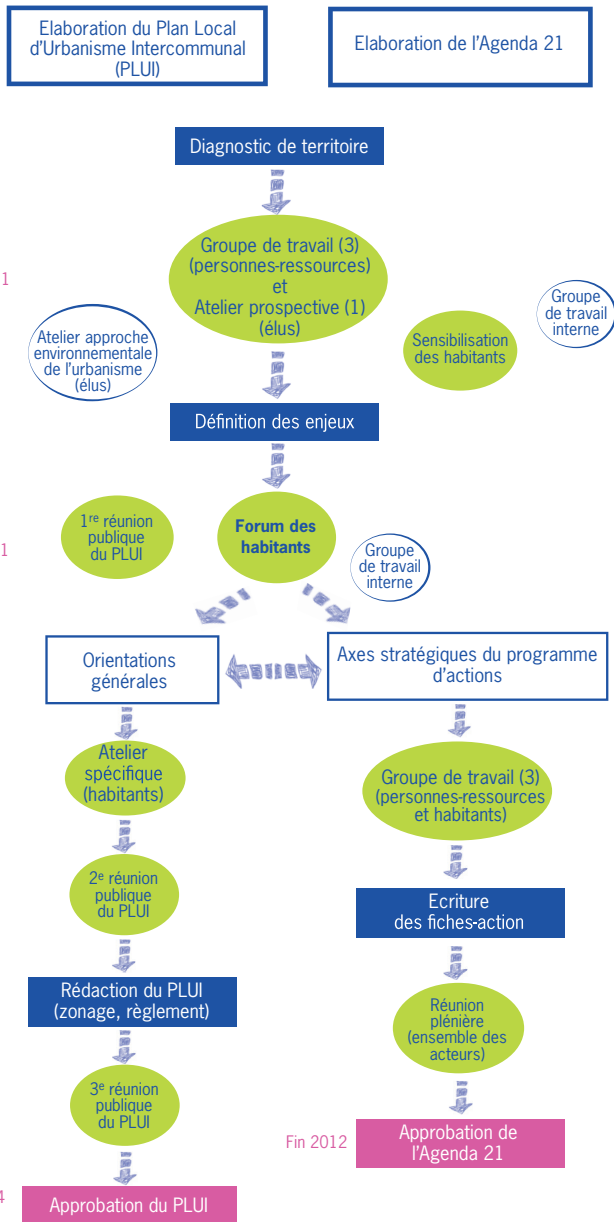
Elaboration du Plan Local d'Urbanisme Intercommunal (PLUI)

Elaboration de l'Agenda 21

Diagnostic de territoire

1

Groupe de travail (3) (personnes-ressources) et Atelier prospective (1) (élus)

Groupe de travail interne

Atelier approche environnementale de l'urbanisme (élus)

Sensibilisation des habitants

Définition des enjeux

1

1$^{re}$ réunion publique du PLUI

Forum des habitants

Groupe de travail interne

Orientations générales

Axes stratégiques du programme d'actions

Atelier spécifique (habitants)

Groupe de travail (3) (personnes-ressources et habitants)

2$^{e}$ réunion publique du PLUI

Ecriture des fiches-action

Rédaction du PLUI (zonage, règlement)

Réunion plénière (ensemble des acteurs)

3$^{e}$ réunion publique du PLUI

Fin 2012

Approbation de l'Agenda 21

4

Approbation du PLUI